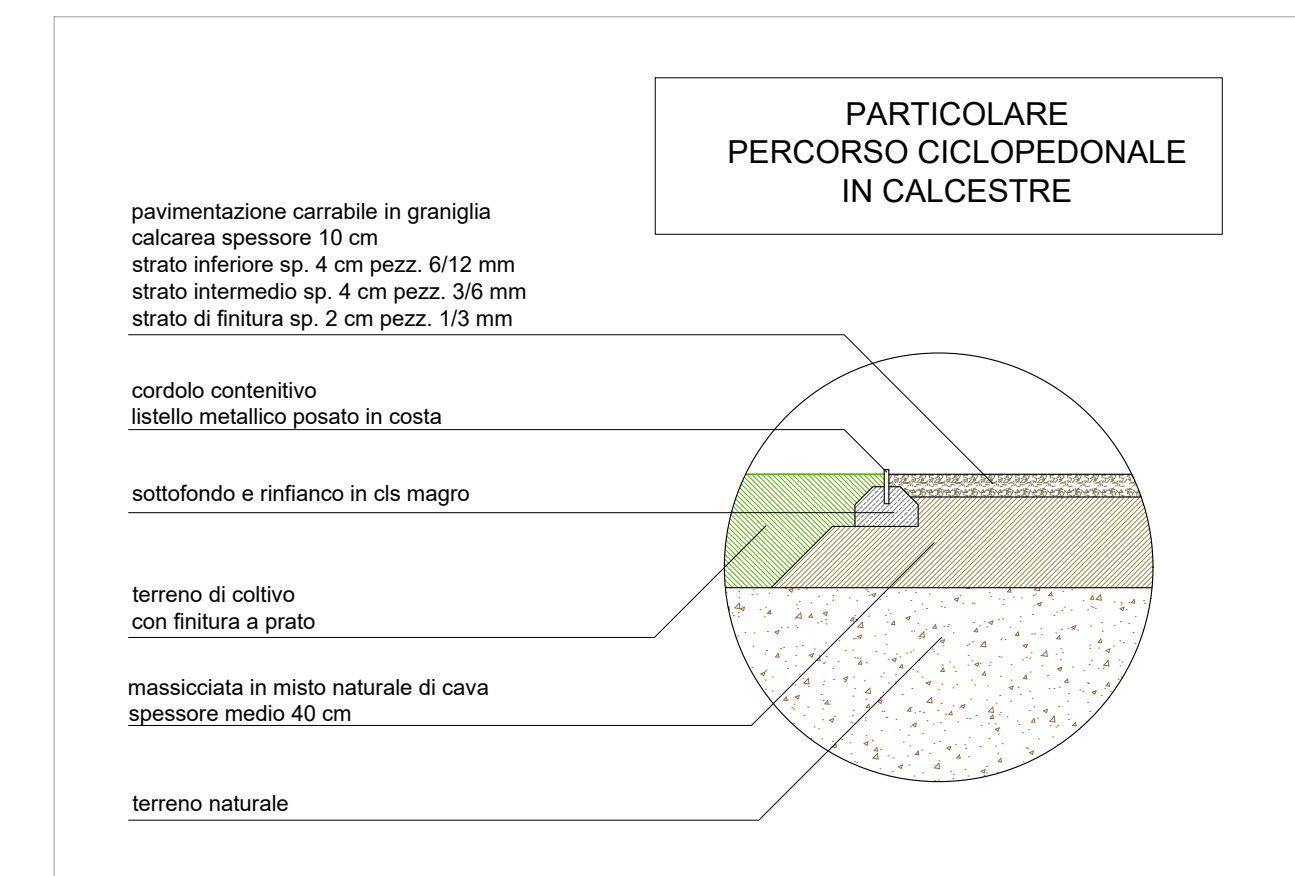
PARTICOLARE
PERCORSO CICLOPEDONALE
IN CALCESTRE

pavimentazione carrabile in graniglia calcarea spessore 10 cm
strato inferiore sp. 4 cm pezz. 6/12 mm
strato intermedio sp. 4 cm pezz. 3/6 mm
strato di finitura sp. 2 cm pezz. 1/3 mm

cordolo contenitivo
listello metallico posato in costa

sottofondo e rinfianco in cls magro

terreno di coltivo
con finitura a prato

massicciata in misto naturale di cava
spessore medio 40 cm

terreno naturale